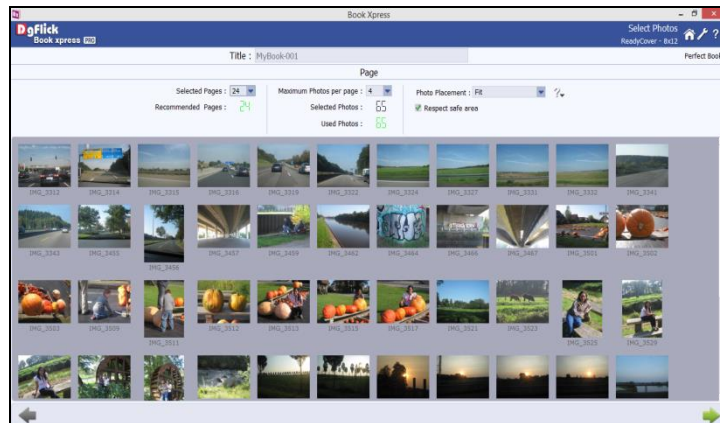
Book Xpress

DgFlick Book xpress PRO

Select Photos
ReadyCover - 8x12

Title : MyBook-001

Perfect Boo

Page

Selected Pages : 24
Recommended Pages : 21

Maximum Photos per page : 4
Selected Photos : 65
Used Photos : 65

Photo Placement : Fit
Respect safe area

IMG_3313 IMG_3314 IMG_3315 IMG_3316 IMG_3319 IMG_3322 IMG_3324 IMG_3327 IMG_3331 IMG_3332 IMG_3341

IMG_3343 IMG_3451 IMG_3456 IMG_3457 IMG_3459 IMG_3462 IMG_3464 IMG_3466 IMG_3467 IMG_3501 IMG_3502

IMG_3503 IMG_3509 IMG_3511 IMG_3512 IMG_3513 IMG_3515 IMG_3517 IMG_3521 IMG_3523 IMG_3525 IMG_3529